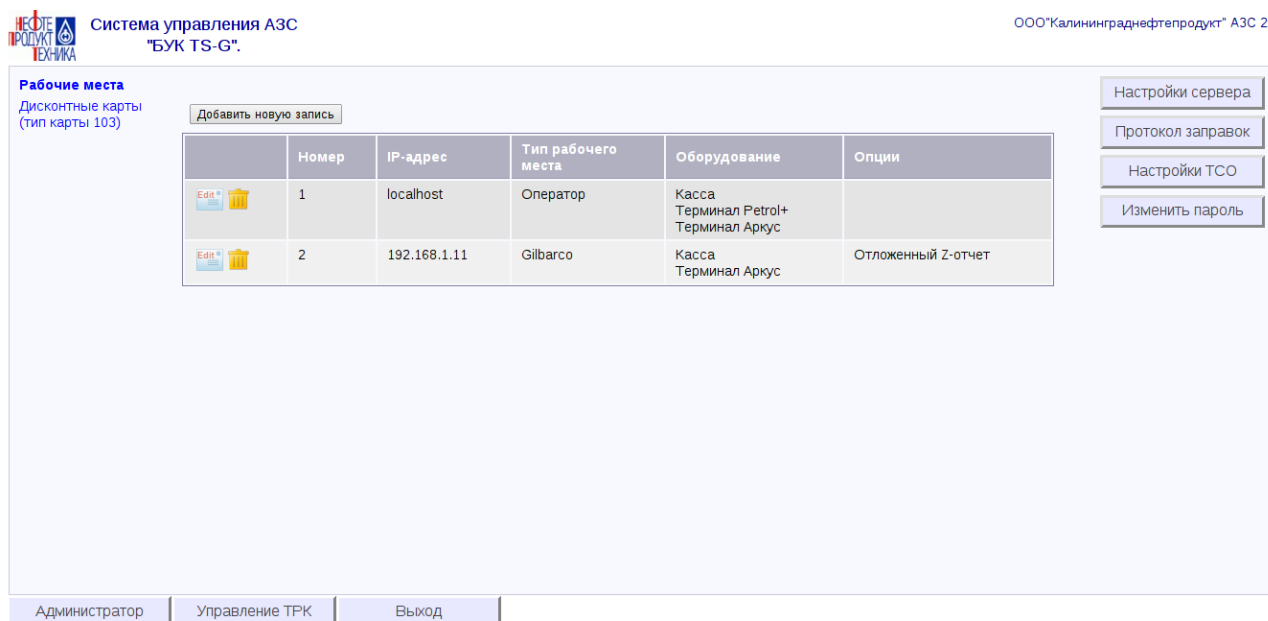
НЕФТЕ ПРОДУКТ ТЕХНИКА

Система управления АЗС
"БУК TS-G".

ООО"Калининграднефтепродукт" АЗС 2

Рабочие места
Дисконтные карты (тип карты 103)

Добавить новую запись

| | Номер | IP-адрес | Тип рабочего места | Оборудование | Опции |
|---|---|---|---|---|---|
| Edit | 1 | localhost | Оператор | Касса Терминал Petrol+ Терминал Аркус | |
| Edit | 2 | 192.168.1.11 | Gilbarco | Касса Терминал Аркус | Отложенный Z-отчет |

Настройки сервера
Протокол заправок
Настройки ТСО
Изменить пароль

Администратор
Управление ТРК
Выход